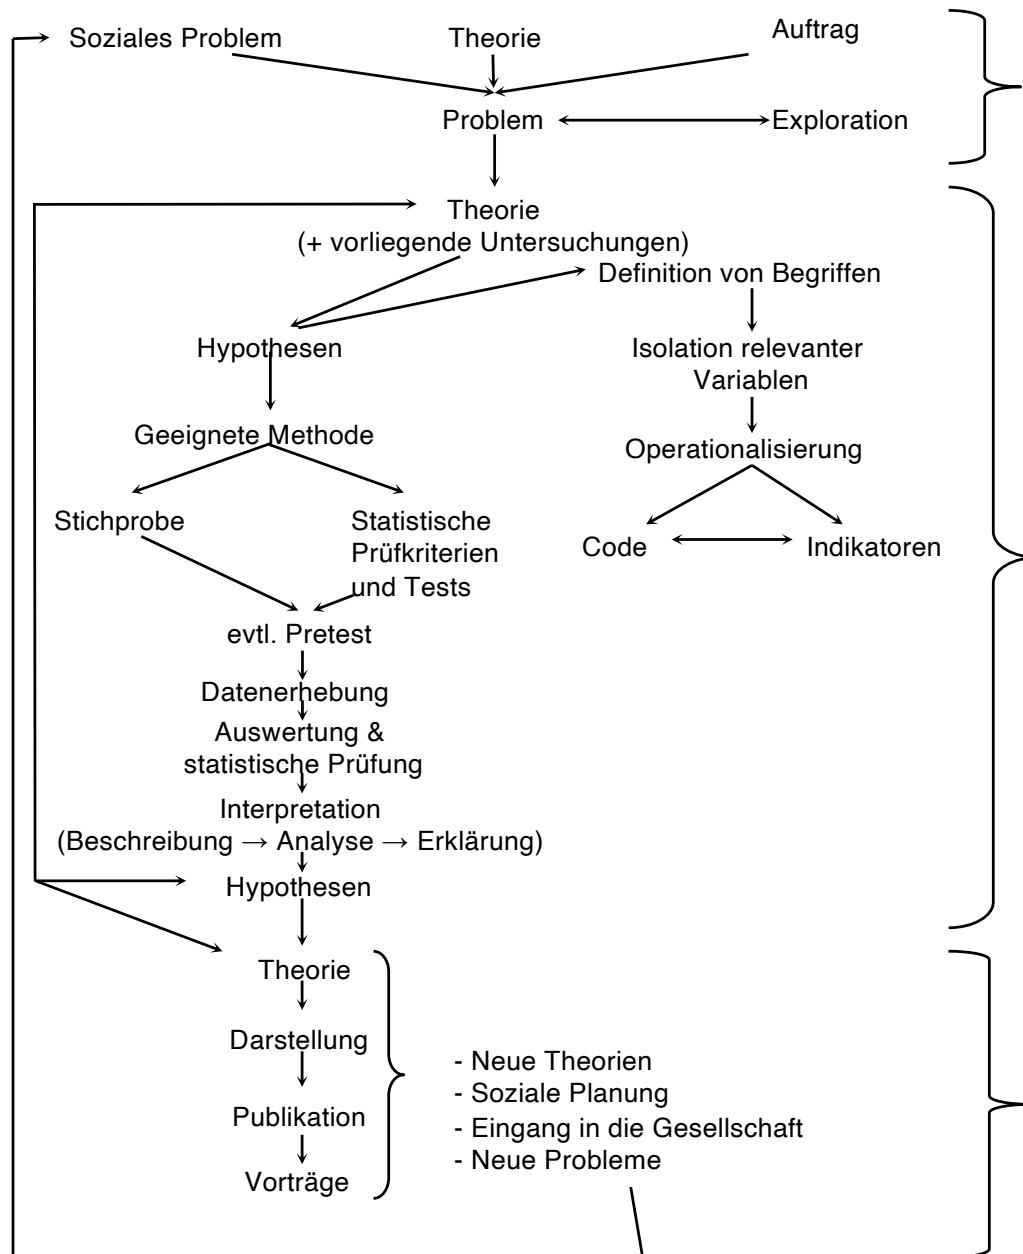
Soziales Problem
Theorie
Auftrag

Problem
Exploration

Theorie
(+ vorliegende Untersuchungen)

Definition von Begriffen

Hypothesen

Isolation relevanter Variablen

Geeignete Methode

Operationalisierung

Stichprobe

Statistische Prüfkriterien und Tests

Code
Indikatoren

evtl. Pretest

Datenerhebung

Auswertung & statistische Prüfung

Interpretation
(Beschreibung → Analyse → Erklärung)

Hypothesen

Theorie

Darstellung

Publikation

Vorträge

- Neue Theorien
- Soziale Planung
- Eingang in die Gesellschaft
- Neue Probleme